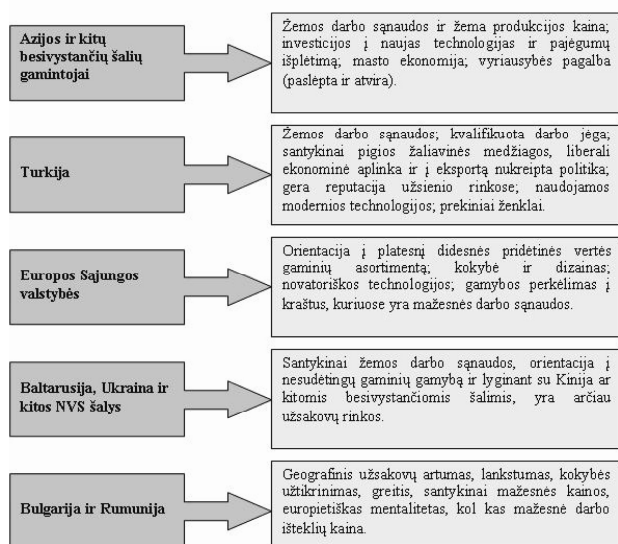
Azijos ir kitų besivystančių šalių gamintojai

Žemos darbo sąnaudos ir žema produkcijos kaina; investicijos į naujas technologijas ir pajėgumų išplėtimą; masto ekonomija; vyriausybės pagalba (paslėpta ir atvira).

Turkija

Žemos darbo sąnaudos; kvalifikuota darbo jėga; santykinai pigios žaliavinės medžiagos, liberali ekonominė aplinka ir į eksportą nukreipta politika; gera reputacija užsienio rinkose; naudojamos modernios technologijos; prekiniai ženklai.

Europos Sąjungos valstybės

Orientacija į platesnį didesnės pridėtinės vertės gaminių asortimentą; kokybė ir dizainas; novatoriškos technologijos; gamybos perkėlimas į kraštus, kuriuose yra mažesnės darbo sąnaudos.

Baltarusija, Ukraina ir kitos NVS šalys

Santykinai žemos darbo sąnaudos, orientacija į nesudėtingų gaminių gamybą ir lyginant su Kinija ar kitomis besivystančiomis šalimis, yra arčiau užsakovų rinkos.

Bulgarija ir Rumunija

Geografinis užsakovų artumas, lankstumas, kokybės užtikrinimas, greitis, santykinai mažesnės kainos, europietiškas mentalitetas, kol kas mažesnė darbo išteklių kaina.